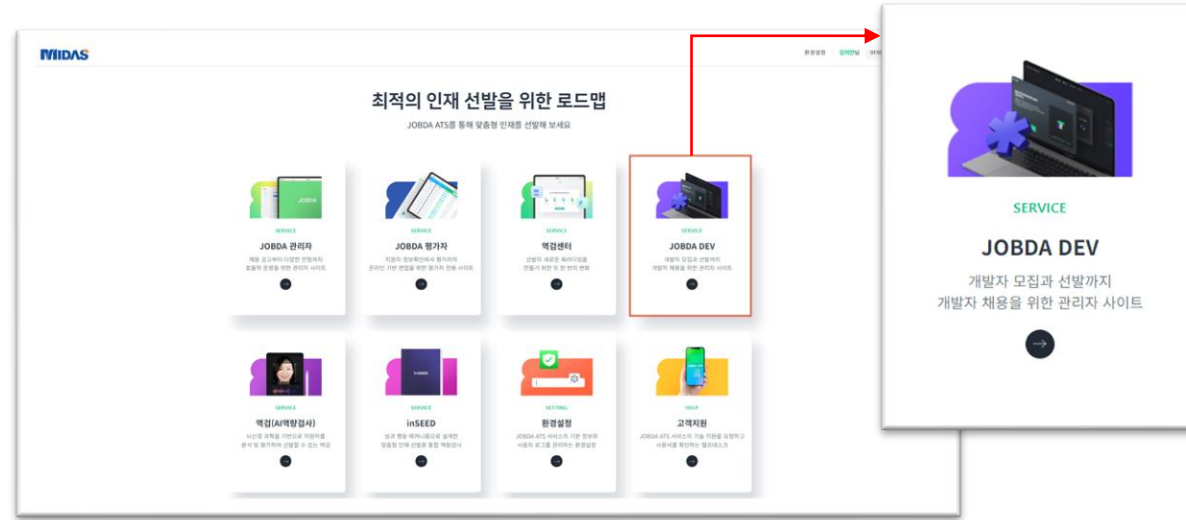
MIDAS

환경설정 | 알림안내 | 마이

최적의 인재 선발을 위한 로드맵

JOBDA ATS를 통해 맞춤형 인재를 선발해 보세요

JOBDA

SERVICE

JOBDA 관리자

채용 공고부터 다양한 전형까지 효율적 운영을 위한 관리자 사이트

SERVICE

JOBDA 평가자

지원자 정보확인에서 평가까지 온라인 기반 면접을 위한 평가자 전용 사이트

SERVICE

역검센터

선발의 새로운 패러다임을 만들기 위한 또 한 번의 변화

SERVICE

JOBDA DEV

개발자 모집과 선발까지 개발자 채용을 위한 관리자 사이트

SERVICE

역검(AI역량검사)

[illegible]

SERVICE

inSEED

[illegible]

SETTING

환경설정

JOBDA ATS 서비스의 기본 정보와 사용자 로그를 관리하는 환경설정

HELP

고객지원

JOBDA ATS 서비스의 기술 지원을 요청하고 사용서를 확인하는 헬프데스크

SERVICE

JOBDA DEV

개발자 모집과 선발까지
개발자 채용을 위한 관리자 사이트